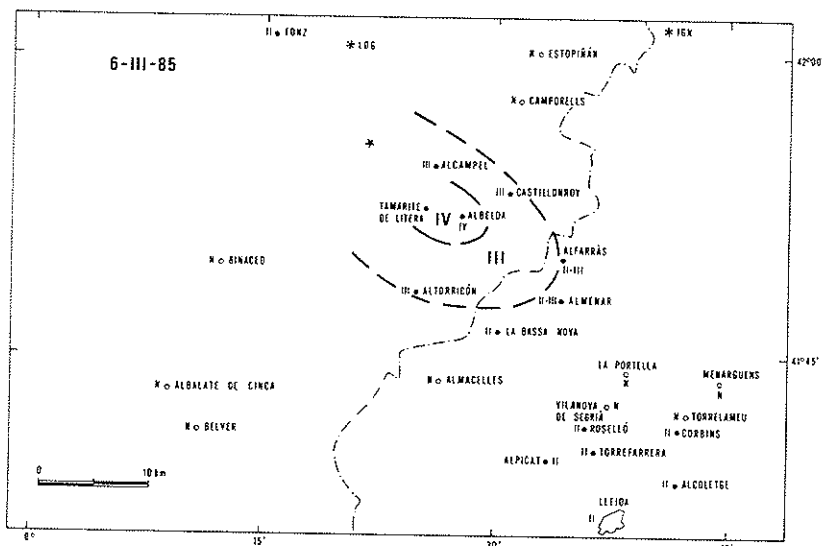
6-III-85

II FONZ
LOG
N ESTOPIÑAN
IGN
42°00'
N CAMPORELLS
III ALCAMPEL
III CASTELLONROY
TAMARITE DE LITERA
IV
ALBELDA IV
III
ALFARRÀS II-III
N BINACED
III ALTORRICÓN
II-III ALMENAR
II LA BASSA NOVA
LA PORTELLA N
MENARGUENS N
41°45'
N ALBALATE DE CINCA
N ALMACELLES
VILANOVA DE SEGRIÀ N
N TORRELAMEU
N BELVER
II ROSSELLÓ
II CORBINS
ALPICAT II
II TORREFARRERA
0
10 km
II ALCOLETGE
LLEIDA
II
0°
15'
30'